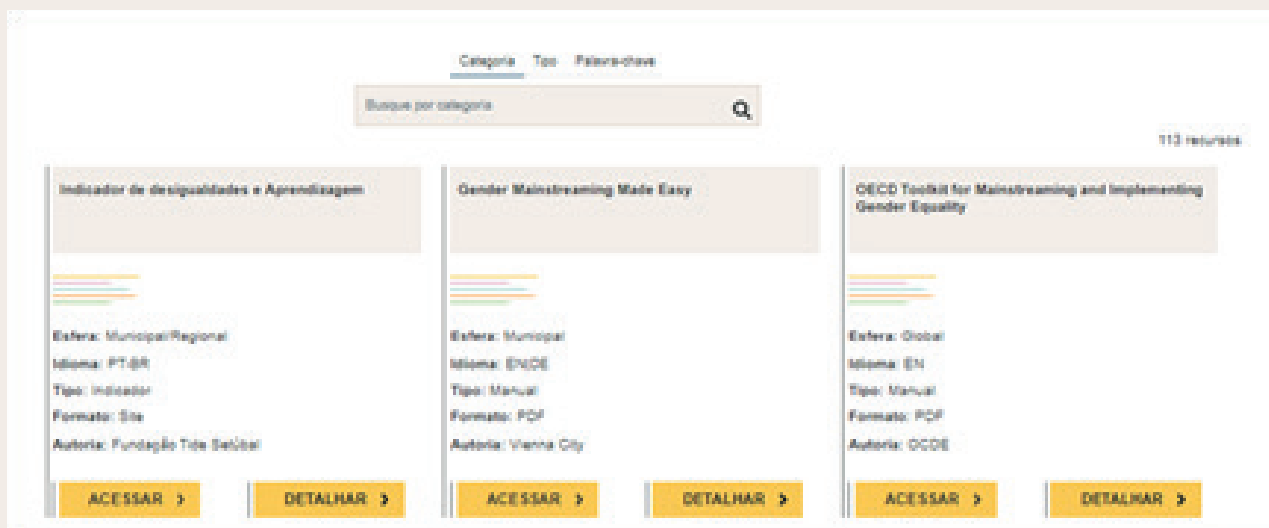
Categoria Tipo Palavra-chave

Busque por categoria

113 recursos

Indicador de desigualdades e Aprendizagem

Esfera: Municipal/Regional
Idioma: PT-BR
Tipo: Indicador
Formato: Site
Autoria: Fundação Tide Setúbal

ACESSAR > DETALHAR >

Gender Mainstreaming Made Easy

Esfera: Municipal
Idioma: EN/DE
Tipo: Manual
Formato: PDF
Autoria: Vienna City

ACESSAR > DETALHAR >

OECD Toolkit for Mainstreaming and Implementing Gender Equality

Esfera: Global
Idioma: EN
Tipo: Manual
Formato: PDF
Autoria: OCDE

ACESSAR > DETALHAR >